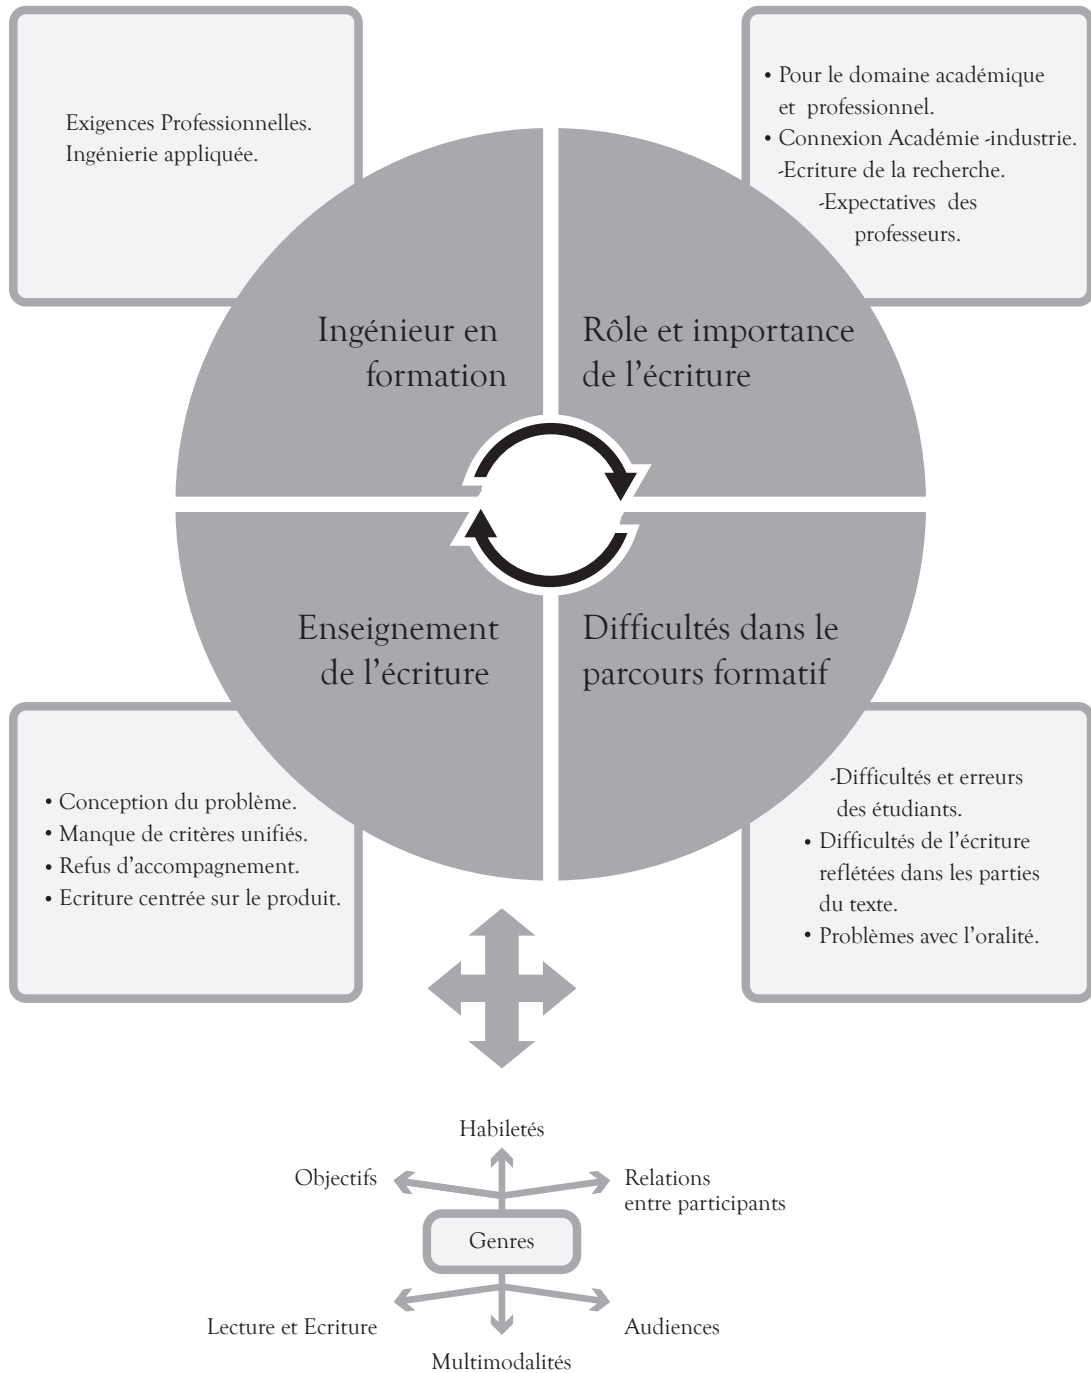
Exigences Professionnelles.
Ingénierie appliquée.

• Pour le domaine académique et professionnel.
• Connexion Académie -industrie.
-Ecriture de la recherche.
-Expectatives des professeurs.

Ingénieur en formation

Rôle et importance de l'écriture

Enseignement de l'écriture

Difficultés dans le parcours formatif

• Conception du problème.
• Manque de critères unifiés.
• Refus d'accompagnement.
• Ecriture centrée sur le produit.

-Difficultés et erreurs des étudiants.
• Difficultés de l'écriture reflétées dans les parties du texte.
• Problèmes avec l'oralité.

Habiletés

Objectifs

Relations entre participants

Genres

Lecture et Ecriture

Audiences

Multimodalités